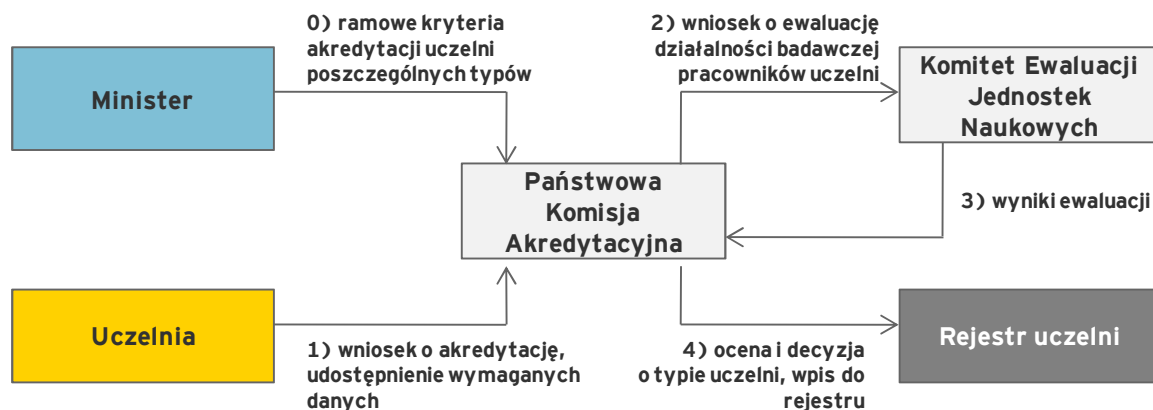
Minister

0) ramowe kryteria akredytacji uczelni poszczególnych typów

2) wniosek o ewaluację działalności badawczej pracowników uczelni

Komitet Ewaluacji Jednostek Naukowych

Państwowa Komisja Akredytacyjna

3) wyniki ewaluacji

Uczelnia

1) wniosek o akredytację, udostępnienie wymaganych danych

4) ocena i decyzja o typie uczelni, wpis do rejestru

Rejestr uczelni